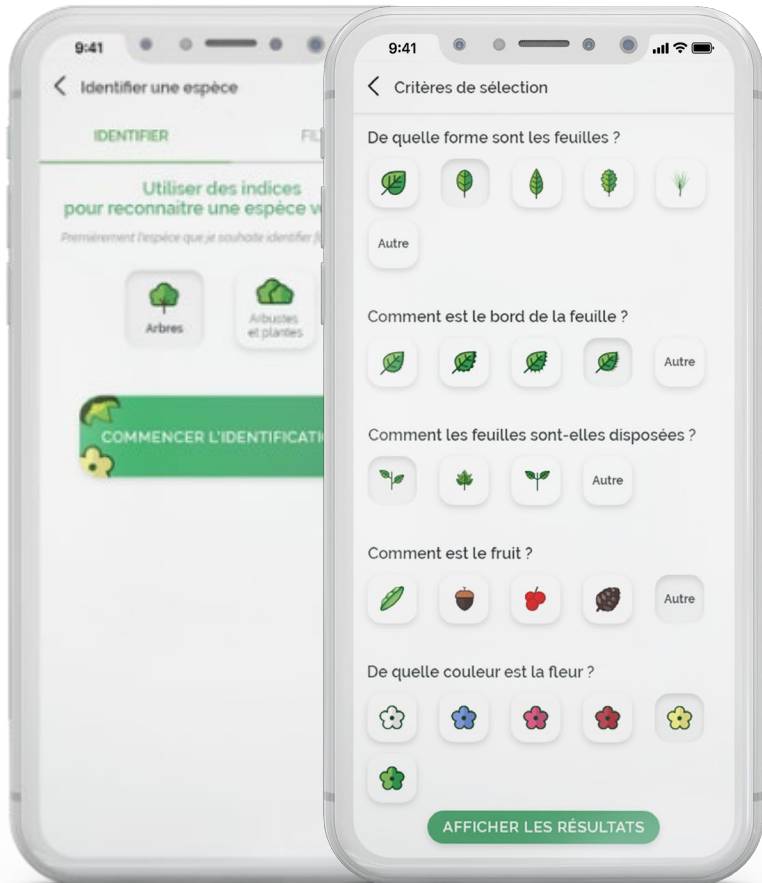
9:41

Identifier une espèce

IDENTIFIER

FIL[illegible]

Utiliser des indices pour reconnaitre une espèce v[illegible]

Premièrement l'espèce que je souhaite identifier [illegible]

Arbres

Arbustes et plantes

COMMENCER L'IDENTIFICATI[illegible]

9:41

Critères de sélection

De quelle forme sont les feuilles ?

Autre

Comment est le bord de la feuille ?

Autre

Comment les feuilles sont-elles disposées ?

Autre

Comment est le fruit ?

Autre

De quelle couleur est la fleur ?

AFFICHER LES RÉSULTATS